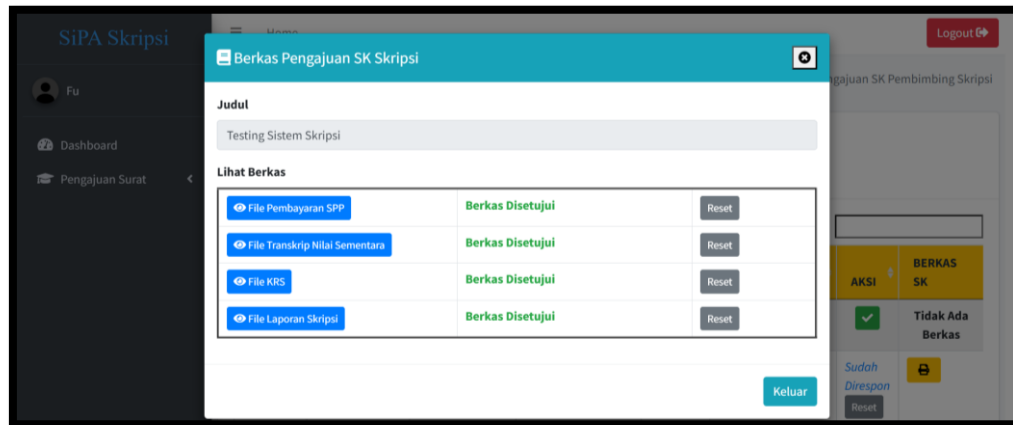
SiPA Skripsi

Fu

Dashboard

Pengajuan Surat

Home

Logout

gajuan SK Pembimbing Skripsi

Berkas Pengajuan SK Skripsi

Judul

Testing Sistem Skripsi

Lihat Berkas

| File Pembayaran SPP | Berkas Disetujui | Reset |
|---|---|---|
| File Transkrip Nilai Sementara | Berkas Disetujui | Reset |
| File KRS | Berkas Disetujui | Reset |
| File Laporan Skripsi | Berkas Disetujui | Reset |

Keluar

| AKSI | BERKAS SK |
|---|---|
| | Tidak Ada Berkas |
| Sudah Direspon Reset | |